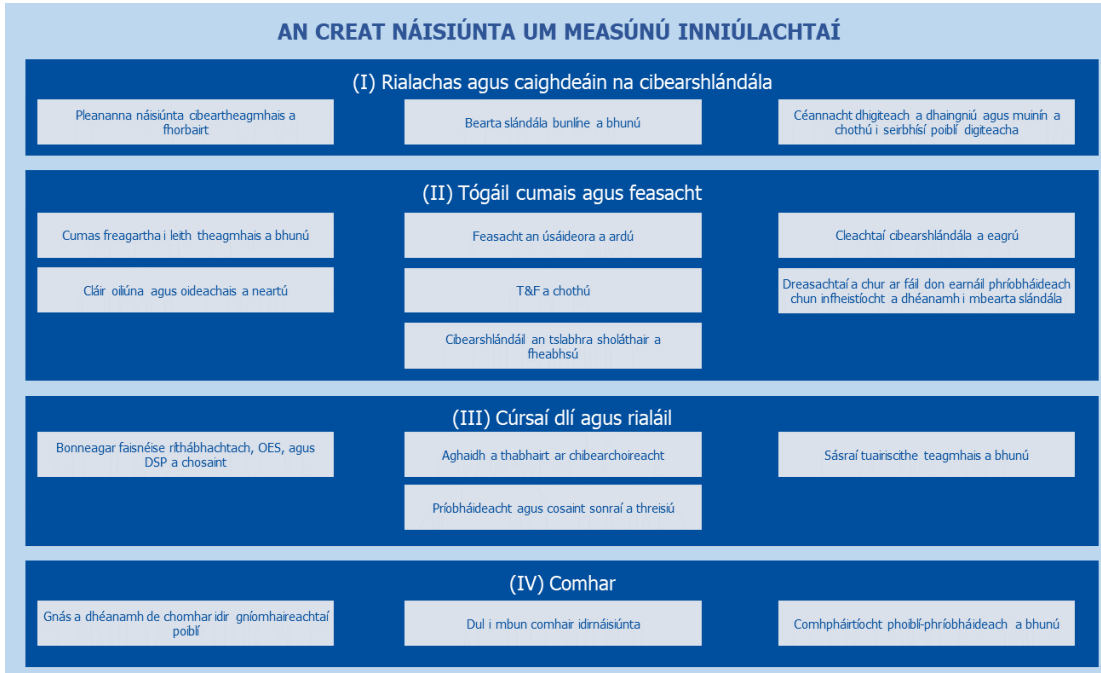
AN CREAT NÁISIÚNTA UM MEASÚNÚ INNIÚLACHTAÍ

(I) Rialachas agus caighdeáin na cibearshlándála

Pleananna náisiúnta cibeartheagmhais a fhorbairt

Bearta slándála bunlíne a bhunú

Céannacht dhigiteach a dhaingniú agus muinín a chothú i seirbhísí poiblí digiteacha

(II) Tógáil cumais agus feasacht

Cumas freagartha i leith theagmhais a bhunú

Feasacht an úsáideora a ardú

Cleachtaí cibearshlándála a eagrú

Cláir oiliúna agus oideachais a neartú

T&F a chothú

Dreasachtaí a chur ar fáil don earnáil phríobháideach chun infheistíocht a dhéanamh i mbearta slándála

Cibearshlándáil an tslabhra sholáthair a fheabhsú

(III) Cúrsaí dlí agus rialáil

Bonneagar faisnéise ríthábhachtach, OES, agus DSP a chosaint

Aghaidh a thabhairt ar chibearchoireacht

Sásraí tuairiscithe teagmhais a bhunú

Príobháideacht agus cosaint sonraí a threisiú

(IV) Comhar

Gnás a dhéanamh de chomhar idir gníomhaireachtaí poiblí

Dul i mbun comhair idirnáisiúnta

Comhpháirtíocht phoiblí-phríobháideach a bhunú